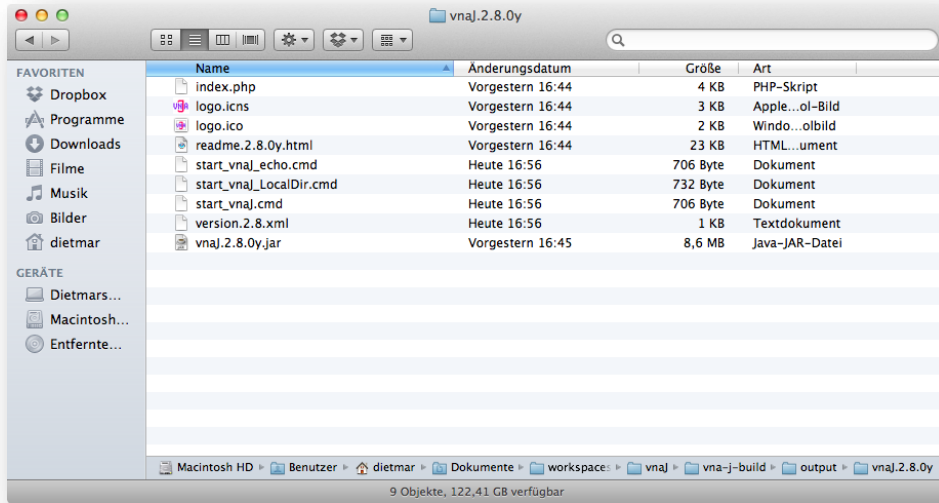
vnaJ.2.8.0y

FAVORITEN
Dropbox
Programme
Downloads
Filme
Musik
Bilder
dietmar

GERÄTE
Dietmars...
Macintosh...
Entfernte...

| Name | Änderungsdatum | Größe | Art |
|---|---|---|---|
| index.php | Vorgestern 16:44 | 4 KB | PHP-Skript |
| logo.icns | Vorgestern 16:44 | 3 KB | Apple...ol-Bild |
| logo.ico | Vorgestern 16:44 | 2 KB | Windo...olbild |
| readme.2.8.0y.html | Vorgestern 16:44 | 23 KB | HTML...ument |
| start_vnaJ_echo.cmd | Heute 16:56 | 706 Byte | Dokument |
| start_vnaJ_LocalDir.cmd | Heute 16:56 | 732 Byte | Dokument |
| start_vnaJ.cmd | Heute 16:56 | 706 Byte | Dokument |
| version.2.8.xml | Heute 16:56 | 1 KB | Textdokument |
| vnaJ.2.8.0y.jar | Vorgestern 16:45 | 8,6 MB | Java-JAR-Datei |

Macintosh HD ▸ Benutzer ▸ dietmar ▸ Dokumente ▸ workspace ▸ vnaJ ▸ vna-j-build ▸ output ▸ vnaJ.2.8.0y

9 Objekte, 122,41 GB verfügbar